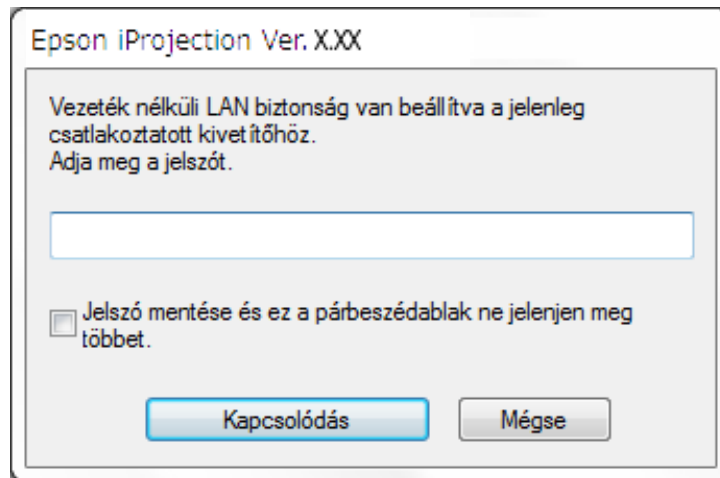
Epson iProjection Ver. X.XX

Vezeték nélküli LAN biztonság van beállítva a jelenleg csatlakoztatott kivetítőhöz.
Adja meg a jelszót.

Jelszó mentése és ez a párbeszédablak ne jelenjen meg többet.

Kapcsolódás

Mégse